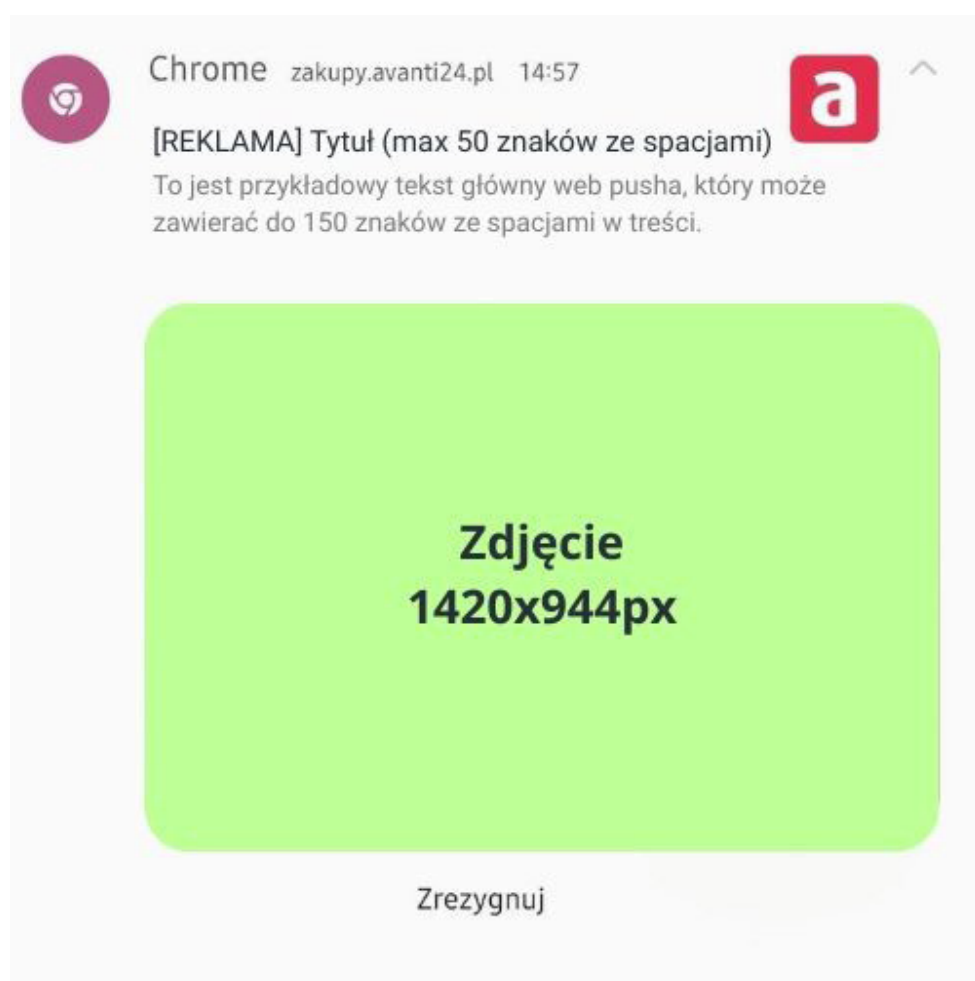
Chrome zakupy.avanti24.pl 14:57

a

[REKLAMA] Tytuł (max 50 znaków ze spacjami)

To jest przykładowy tekst główny web pusha, który może zawierać do 150 znaków ze spacjami w treści.

Zdjęcie
1420x944px

Zrezygnuj